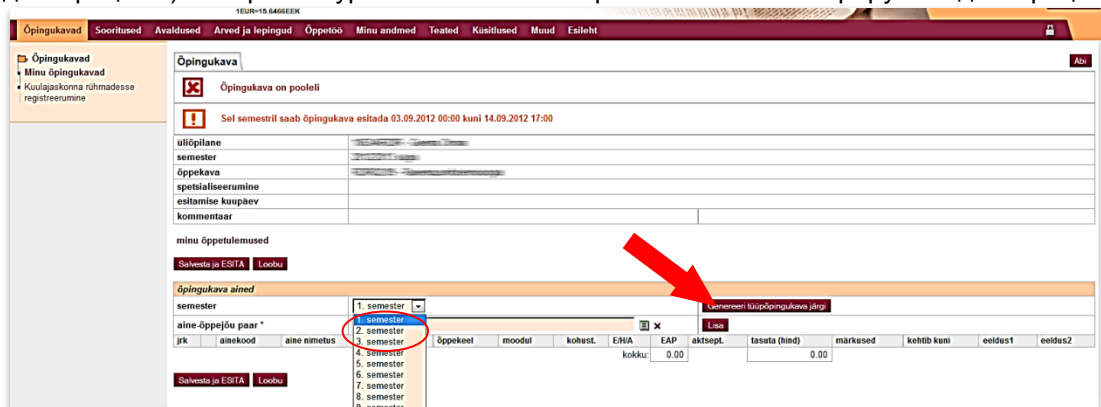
1EUR=15.6466EEK

Õpingukavad Sooritused Avaldused Arved ja lepingud Õppetöö Minu andmed Teated Küsitlused Muud Esileht

Õpingukavad
Minu õpingukavad
Kuulajaskonna rühmadesse registreerumine

Õpingukava

Abi

Õpingukava on pooleli

Sel semestril saab õpingukava esitada 03.09.2012 00:00 kuni 14.09.2012 17:00

| üliõpilane | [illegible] |
|---|---|
| semester | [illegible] |
| õppekava | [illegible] |
| spetsialiseerumine | |
| esitamise kuupäev | |
| kommentaar | |

minu õppetulemused

Salvesta ja ESITA Loobu

õpingukava ained

semester 1. semester

1. semester
2. semester
3. semester
4. semester
5. semester
6. semester
7. semester
8. semester
9. semester

Genereeri tüüpõpingukava järgi

aine-õppejõu paar *

Lisa

| jrk | ainekood | aine nimetus | õppekeel | moodul | kohust. | E/H/A | EAP | aktsept. | tasuta (hind) | märkused | kehtib kuni | eeldus1 | eeldus2 |
|---|---|---|---|---|---|---|---|---|---|---|---|---|---|
| | | | | | | kokku: | 0.00 | | 0.00 | | | | |

Salvesta ja ESITA Loobu